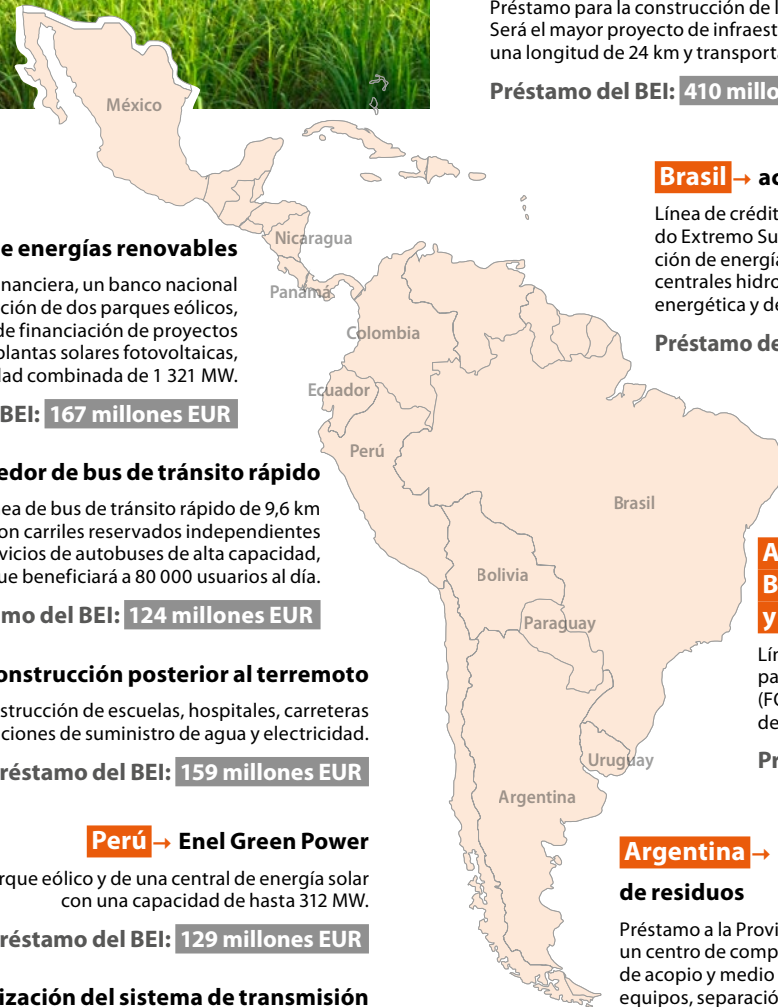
Préstamo para la construcción de l
Será el mayor proyecto de infraest
una longitud de 24 km y transport

Préstamo del BEI: 410 millo

México

Brasil → ac

Línea de crédit
do Extremo Su
ción de energía
centrales hidro
energética y de

Préstamo de

e energías renovables

nanciera, un banco nacional
ción de dos parques eólicos,
de financiación de proyectos
plantas solares fotovoltaicas,
lad combinada de 1 321 MW.

BEI: 167 millones EUR

Nicaragua
Panamá
Colombia
Ecuador
Perú

edor de bus de tránsito rápido

ea de bus de tránsito rápido de 9,6 km
on carriles reservados independientes
vicios de autobuses de alta capacidad,
ue beneficiará a 80 000 usuarios al día.

mo del BEI: 124 millones EUR

Brasil

A
B
y

Lín
pa
(F
de

Pr

Bolivia
Paraguay

onstrucción posterior al terremoto

strucción de escuelas, hospitales, carreteras
ciones de suministro de agua y electricidad.

réstamo del BEI: 159 millones EUR

Uruguay
Argentina

Perú → Enel Green Power

rque eólico y de una central de energía solar
con una capacidad de hasta 312 MW.

réstamo del BEI: 129 millones EUR

ización del sistema de transmisión

Argentina →

de residuos

Préstamo a la Provi
un centro de comp
de acopio y medio
equipos, separació